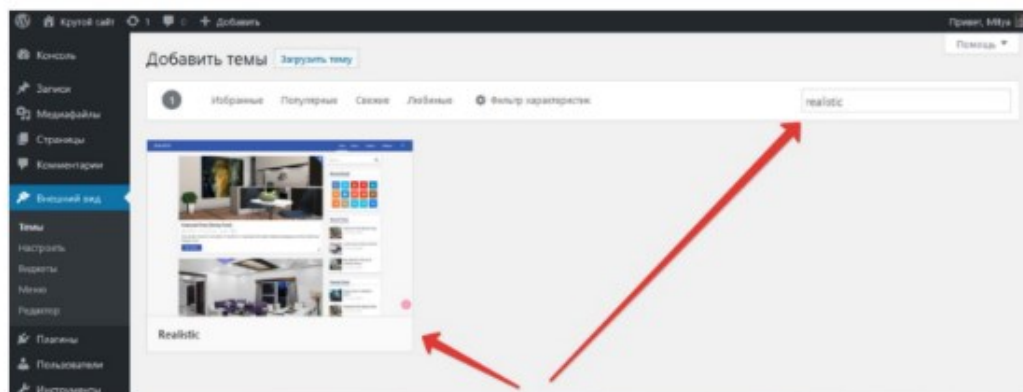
Крутой сайт 1 0 + Добавить

Привет, Mitya

Консоль
Записи
Медиафайлы
Страницы
Комментарии
Внешний вид
Темы
Настроить
Виджеты
Меню
Редактор
Плагины
Пользователи
Инструменты

Помощь

Добавить темы Загрузить тему

1 Избранные Популярные Свежие Любимые Фильтр характеристик

realistic

Realistic